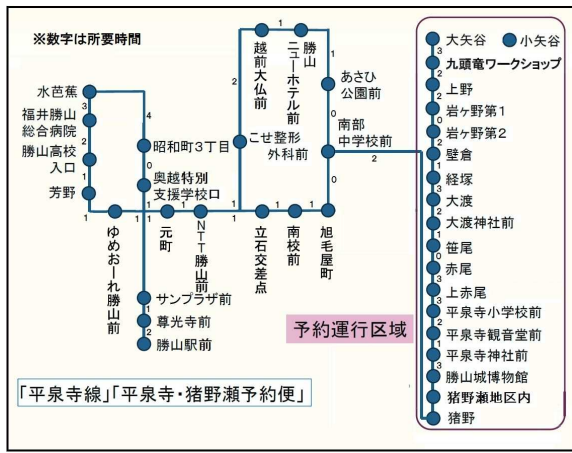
※数字は所要時間

水芭蕉
3
福井勝山総合病院
2
勝山高校入口
1
芳野
1
1
ゆめおーれ勝山前
4
昭和町3丁目
0
奥越特別支援学校口
1
元町
1
NTT勝山前
1
サンプラザ前
1
尊光寺前
2
勝山駅前
2
越前大仏前
1
勝山ニューホテル前
1
こせ整形外科前
1
立石交差点
1
南校前
1
旭毛屋町
0
あさひ公園前
0
南部中学校前
2

大矢谷
小矢谷
3
九頭竜ワークショップ
2
上野
2
岩ヶ野第1
0
岩ヶ野第2
2
壁倉
1
経塚
3
大渡
1
大渡神社前
1
笹尾
0
赤尾
1
上赤尾
3
平泉寺小学校前
2
平泉寺観音堂前
1
平泉寺神社前
1
勝山城博物館
3
猪野瀬地区内
3
猪野

予約運行区域

「平泉寺線」「平泉寺・猪野瀬予約便」